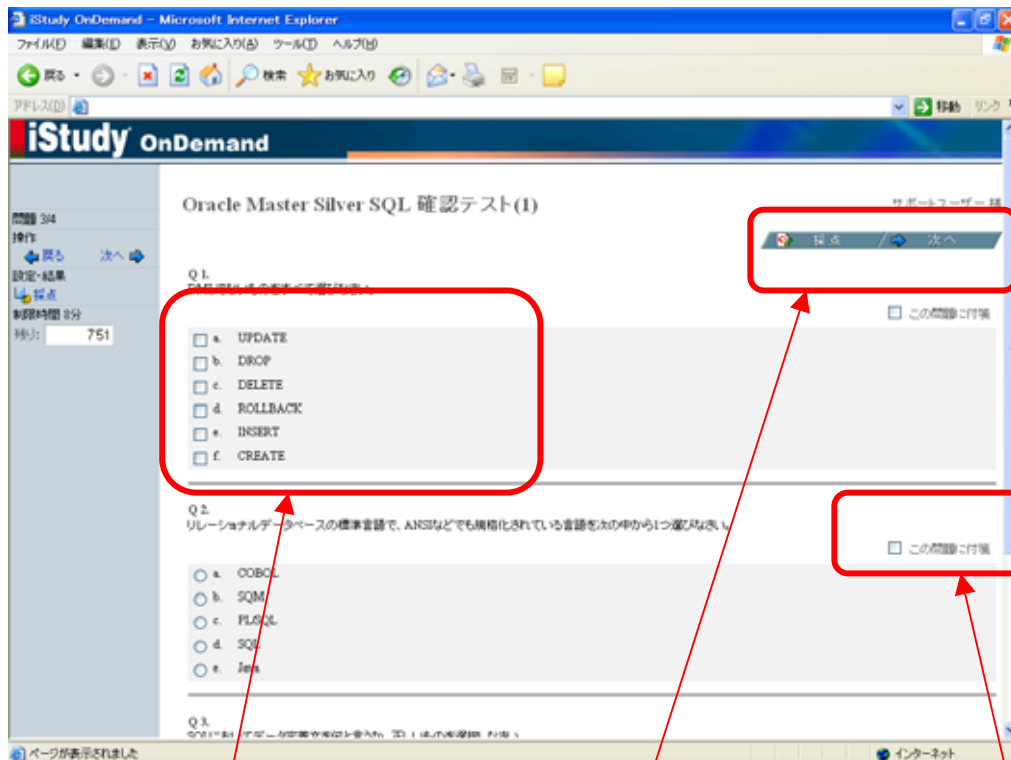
iStudy OnDemand – Microsoft Internet Explorer

ファイル(F) 編集(E) 表示(V) お気に入り(A) ツール(T) ヘルプ(H)

戻る 検索 お気に入り

アドレス(D)

移動 リンク

iStudy OnDemand

問題 3/4
操作
戻る 次へ
設定・結果
採点
制限時間 8分
残り: 751

Oracle Master Silver SQL 確認テスト(1)

サポートユーザー 様

採点 次へ

Q 1.
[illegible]

この問題に付箋

a. UPDATE
b. DROP
c. DELETE
d. ROLLBACK
e. INSERT
f. CREATE

Q 2.
リレーショナルデータベースの標準言語で、ANSIなどでも規格化されている言語を次の中から1つ選びなさい。

この問題に付箋

a. COBOL
b. SQML
c. PL/SQL
d. SQL
e. Java

Q 3.
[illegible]

ページが表示されました

インターネット